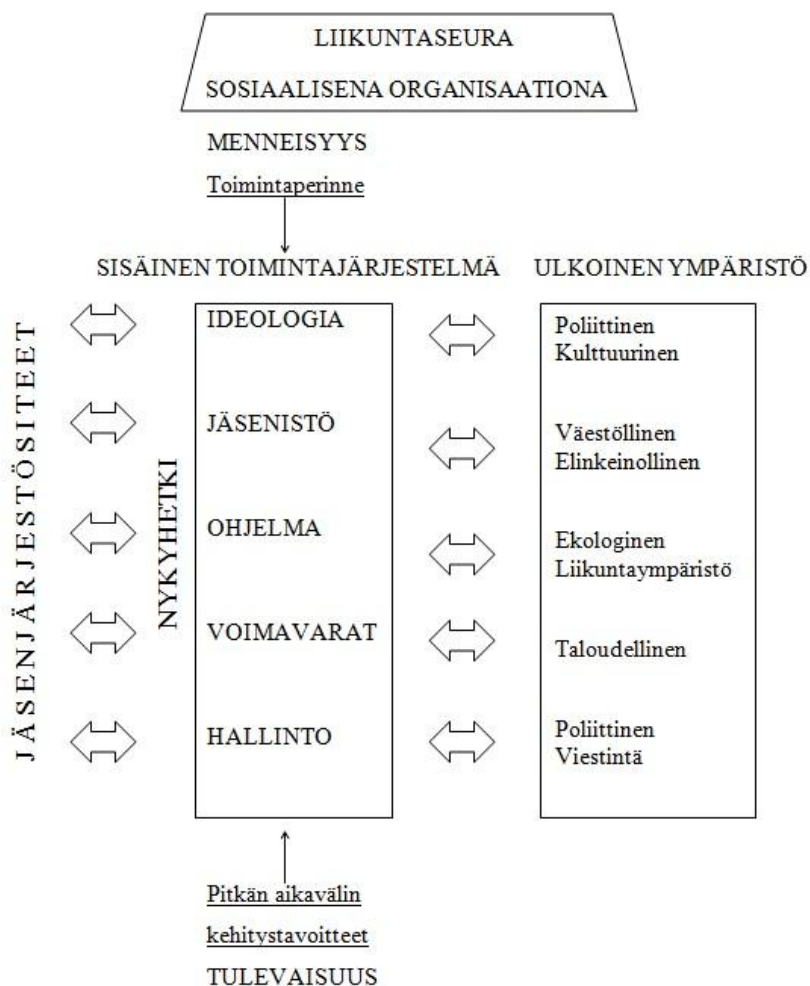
LIIKUNTASEURA
SOSIAALISENA ORGANISAATIONA

MENNEISYYS
Toimintaperinne

SISÄINEN TOIMINTAJÄRJESTELMÄ

ULKOINEN YMPÄRISTÖ

JÄSENJÄRJESTÖSITEET

NYKYHETKI

IDEOLOGIA

JÄSENISTÖ

OHJELMA

VOIMAVARAT

HALLINTO

Poliittinen
Kulttuurinen

Väestöllinen
Elinkeinollinen

Ekologinen
Liikuntaympäristö

Taloudellinen

Poliittinen
Viestintä

Pitkän aikavälin
kehitystavoitteet
TULEVAISUUS